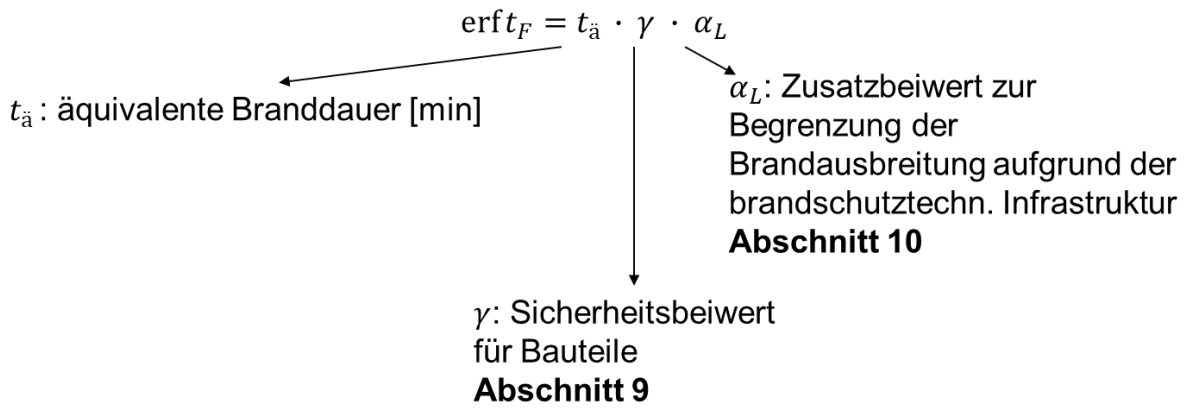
$\mathrm{erf}\, t_F = t_{\ddot{a}} \cdot \gamma \cdot \alpha_L$

$t_{\ddot{a}}$: äquivalente Branddauer [min]

$\alpha_L$: Zusatzbeiwert zur Begrenzung der Brandausbreitung aufgrund der brandschutztechn. Infrastruktur
**Abschnitt 10**

$\gamma$: Sicherheitsbeiwert für Bauteile
**Abschnitt 9**